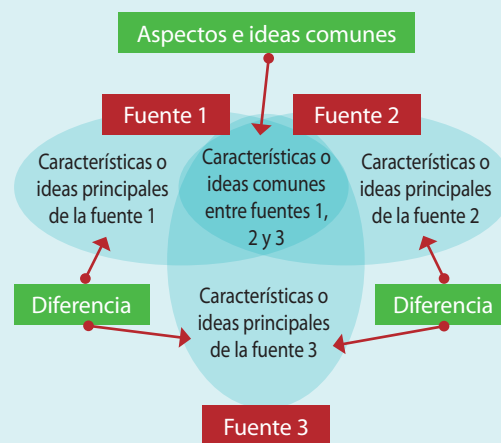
Aspectos e ideas comunes

Fuente 1

Fuente 2

Características o ideas principales de la fuente 1

Características o ideas comunes entre fuentes 1, 2 y 3

Características o ideas principales de la fuente 2

Diferencia

Características o ideas principales de la fuente 3

Diferencia

Fuente 3